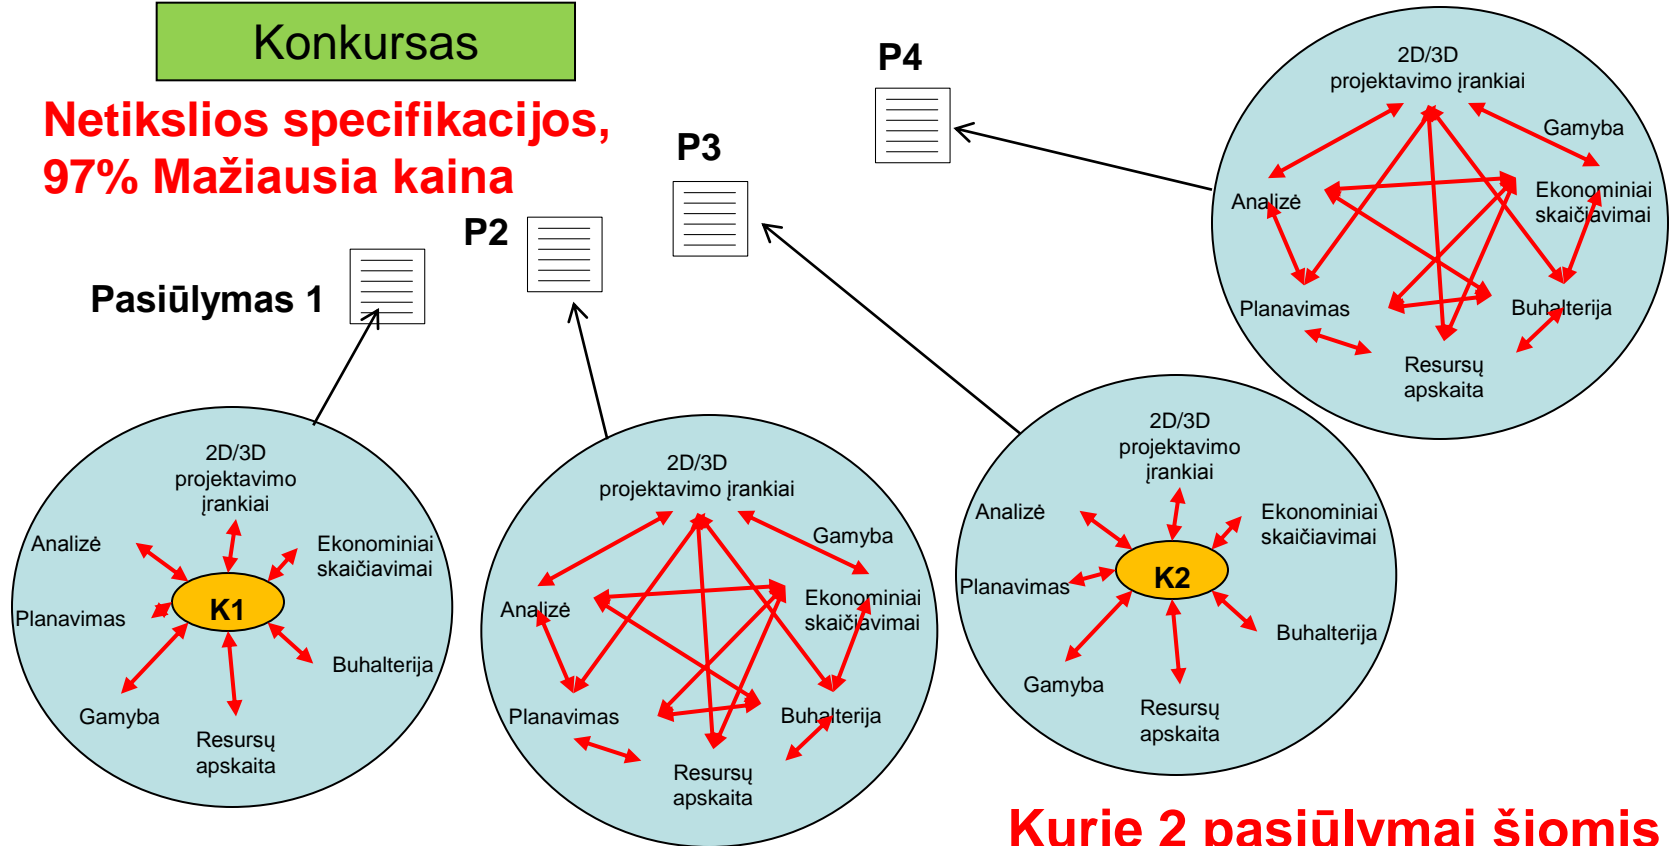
Konkursas

Netikslios specifikacijos, 97% Mažiausia kaina

P4

P3

P2

Pasiūlymas 1

2D/3D projektavimo įrankiai
Gamyba
Analizė
Ekonominiai skaičiavimai
Planavimas
Buhalterija
Resursų apskaita

2D/3D projektavimo įrankiai
Analizė
Ekonominiai skaičiavimai
Planavimas
K1
Buhalterija
Gamyba
Resursų apskaita

2D/3D projektavimo įrankiai
Gamyba
Analizė
Ekonominiai skaičiavimai
Planavimas
Buhalterija
Resursų apskaita

2D/3D projektavimo įrankiai
Analizė
Ekonominiai skaičiavimai
Planavimas
K2
Buhalterija
Gamyba
Resursų apskaita

Kurie 2 pasiūlymai šiomis